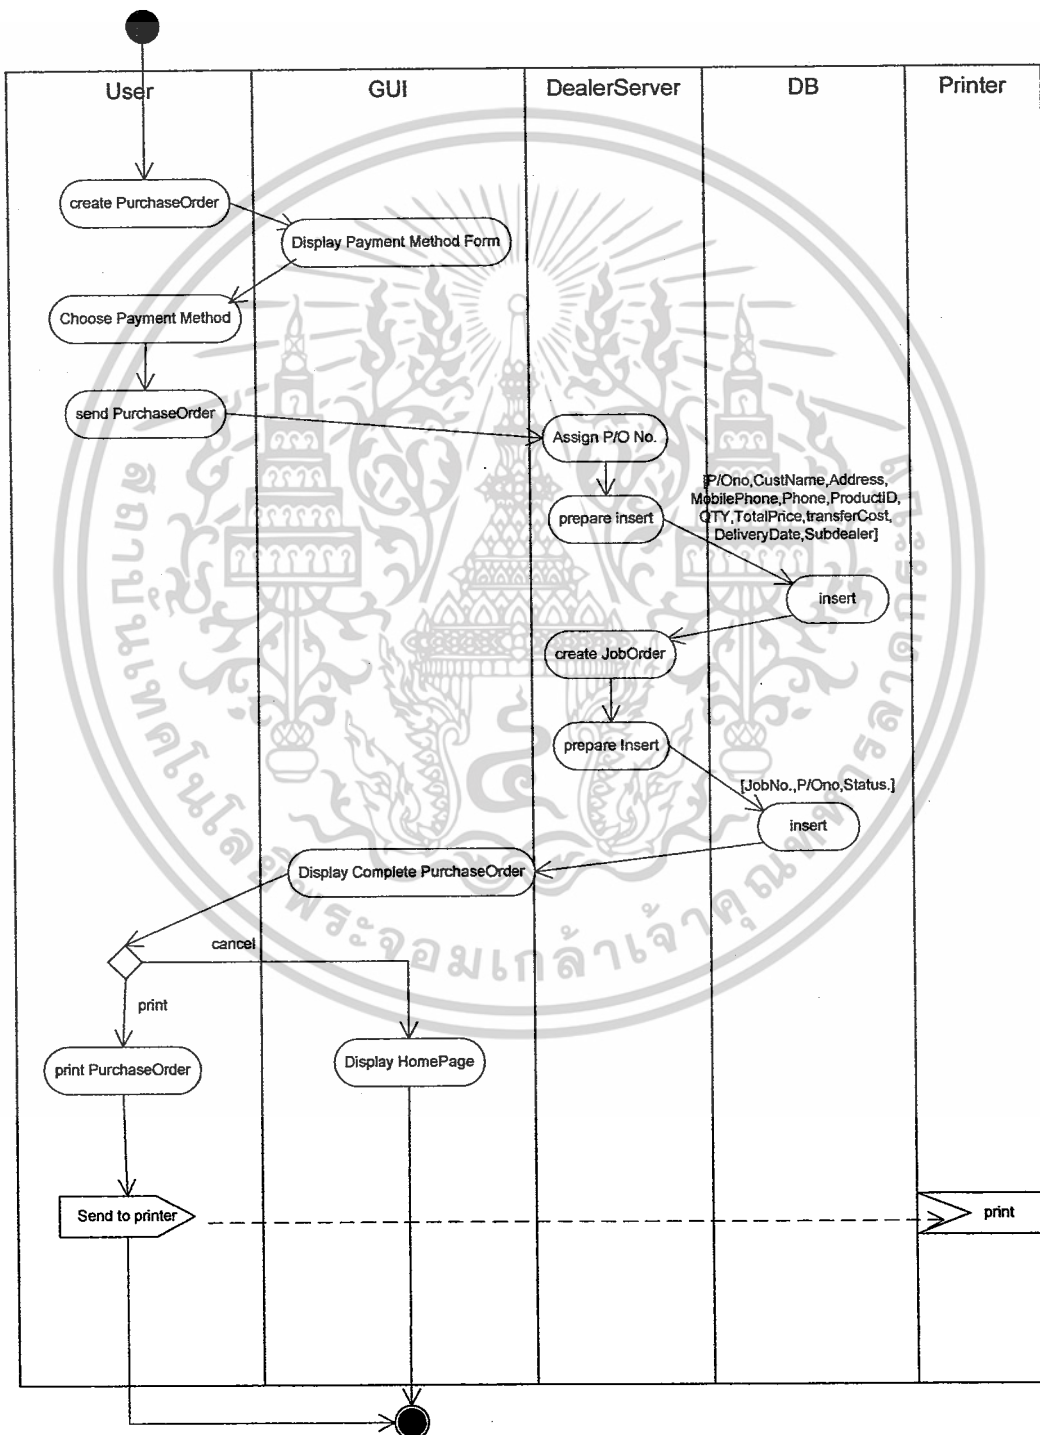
User

GUI

DealerServer

DB

Printer

create PurchaseOrder

Display Payment Method Form

Choose Payment Method

send PurchaseOrder

Assign P/O No.

prepare insert

[P/Ono,CustName,Address, MobilePhone,Phone,ProductID, QTY,TotalPrice,transferCost, DeliveryDate,Subdealer]

insert

create JobOrder

prepare Insert

[JobNo.,P/Ono,Status.]

insert

Display Complete PurchaseOrder

cancel

print

print PurchaseOrder

Display HomePage

Send to printer

print

พระจอมเกล้าเจ้าคุณทหารลาดกระบัง สถาบันเทคโนโลยี